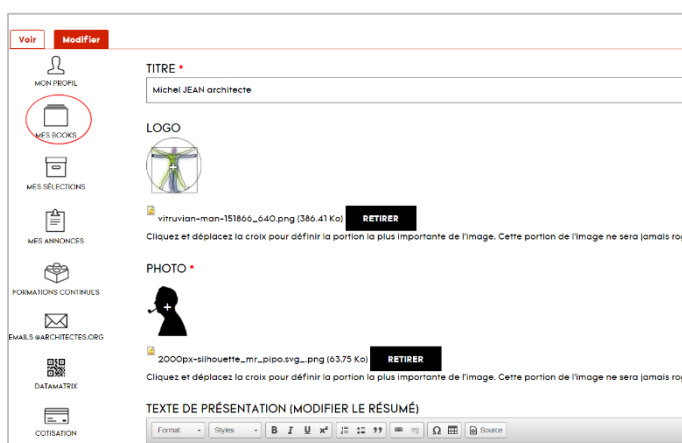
Voir
Modifier

MON PROFIL
MES BOOKS
MES SÉLECTIONS
MES ANNONCES
FORMATIONS CONTINUES
EMAILS @ARCHITECTES.ORG
DATAMATRIX
COTISATION

TITRE *
Michel JEAN architecte

LOGO

vitruvian-man-151866_640.png (386.41 Ko) RETIRER
Cliquez et déplacez la croix pour définir la portion la plus importante de l'image. Cette portion de l'image ne sera jamais ro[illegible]

PHOTO *

2000px-silhouette_mr_pipo.svg_.png (63.75 Ko) RETIRER
Cliquez et déplacez la croix pour définir la portion la plus importante de l'image. Cette portion de l'image ne sera jamais ro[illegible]

TEXTE DE PRÉSENTATION (MODIFIER LE RÉSUMÉ)
Format Styles B I U $x^2$ Ω Source